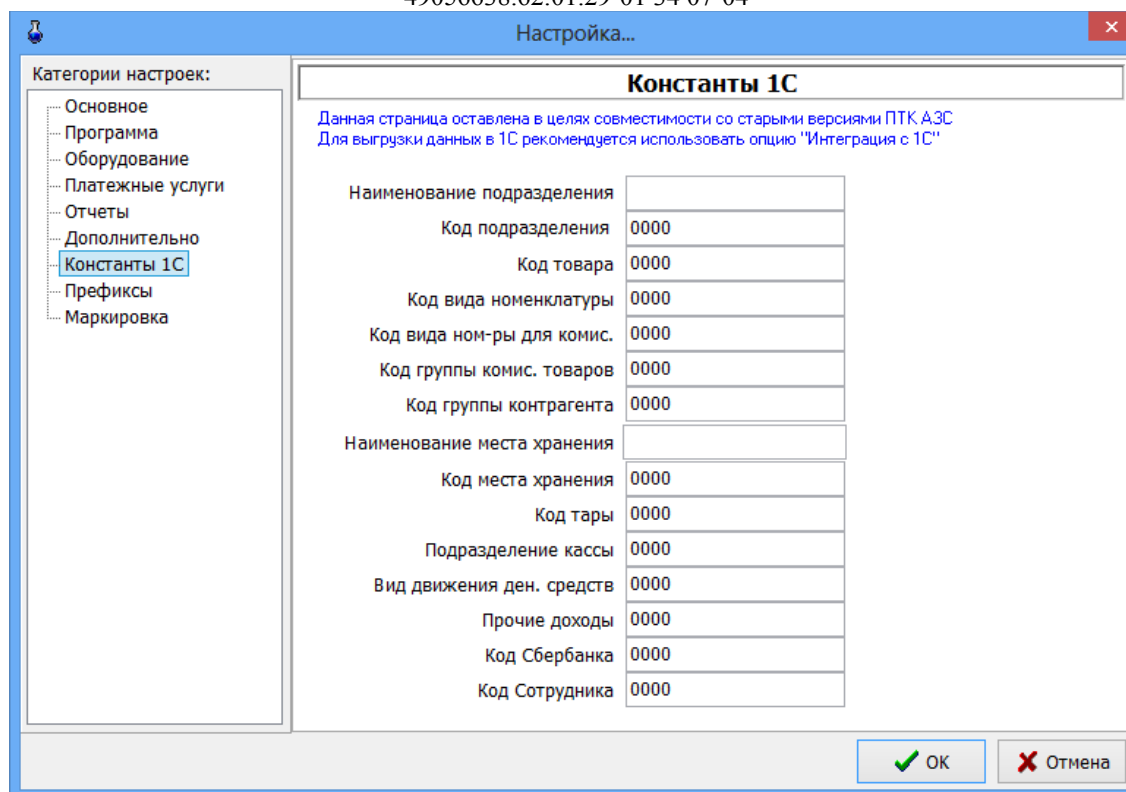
49056858.62.01.29-01 34 07-04

Настройка...

Категории настроек:

Основное
Программа
Оборудование
Платежные услуги
Отчеты
Дополнительно
Константы 1С
Префиксы
Маркировка

Константы 1С

Данная страница оставлена в целях совместимости со старыми версиями ПТК АЗС
Для выгрузки данных в 1С рекомендуется использовать опцию "Интеграция с 1С"

| | |
|---|---|
| Наименование подразделения | |
| Код подразделения | 0000 |
| Код товара | 0000 |
| Код вида номенклатуры | 0000 |
| Код вида ном-ры для комис. | 0000 |
| Код группы комис. товаров | 0000 |
| Код группы контрагента | 0000 |
| Наименование места хранения | |
| Код места хранения | 0000 |
| Код тары | 0000 |
| Подразделение кассы | 0000 |
| Вид движения ден. средств | 0000 |
| Прочие доходы | 0000 |
| Код Сбербанка | 0000 |
| Код Сотрудника | 0000 |

OK
Отмена